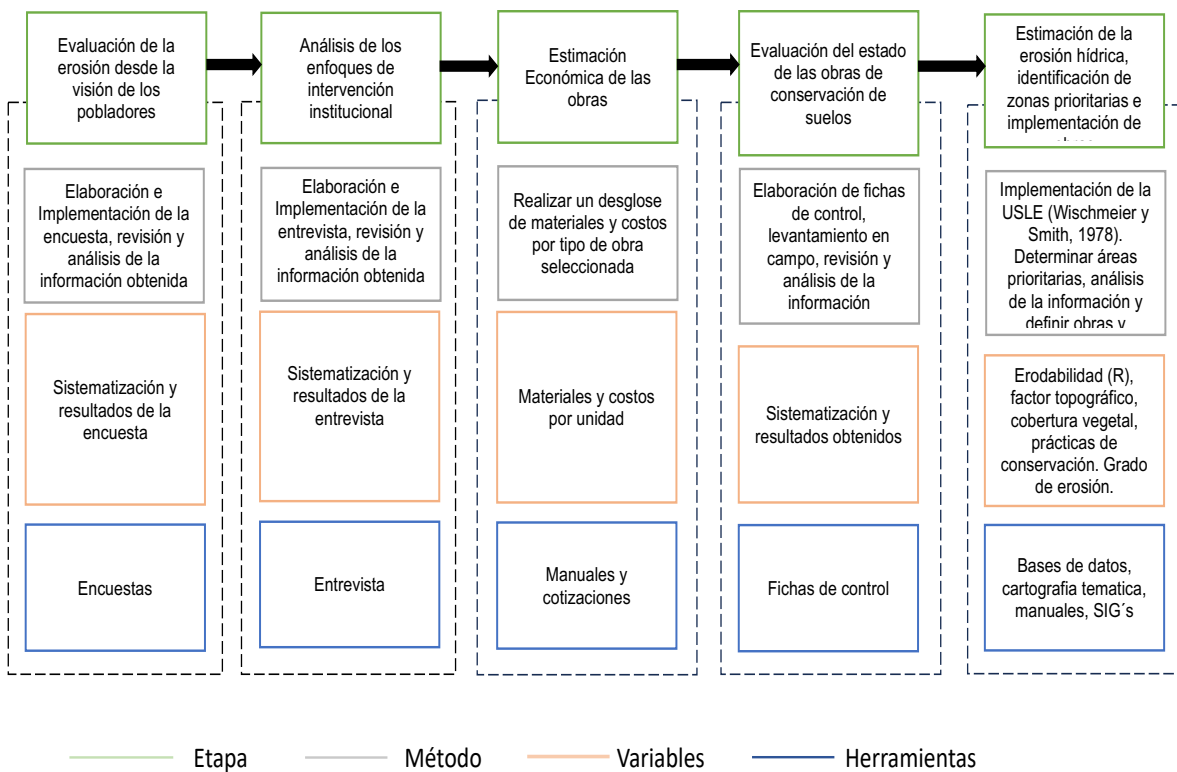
Evaluación de la erosión desde la visión de los pobladores

Elaboración e Implementación de la encuesta, revisión y análisis de la información obtenida

Sistematización y resultados de la encuesta

Encuestas

Análisis de los enfoques de intervención institucional

Elaboración e Implementación de la entrevista, revisión y análisis de la información obtenida

Sistematización y resultados de la entrevista

Entrevista

Estimación Económica de las obras

Realizar un desglose de materiales y costos por tipo de obra seleccionada

Materiales y costos por unidad

Manuales y cotizaciones

Evaluación del estado de las obras de conservación de suelos

Elaboración de fichas de control, levantamiento en campo, revisión y análisis de la información

Sistematización y resultados obtenidos

Fichas de control

Estimación de la erosión hídrica, identificación de zonas prioritarias e implementación de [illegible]

Implementación de la USLE (Wischmeier y Smith, 1978). Determinar áreas prioritarias, análisis de la información y definir obras y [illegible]

Erodabilidad (R), factor topográfico, cobertura vegetal, prácticas de conservación. Grado de erosión.

Bases de datos, cartografia tematica, manuales, SIG´s

Etapa Método Variables Herramientas